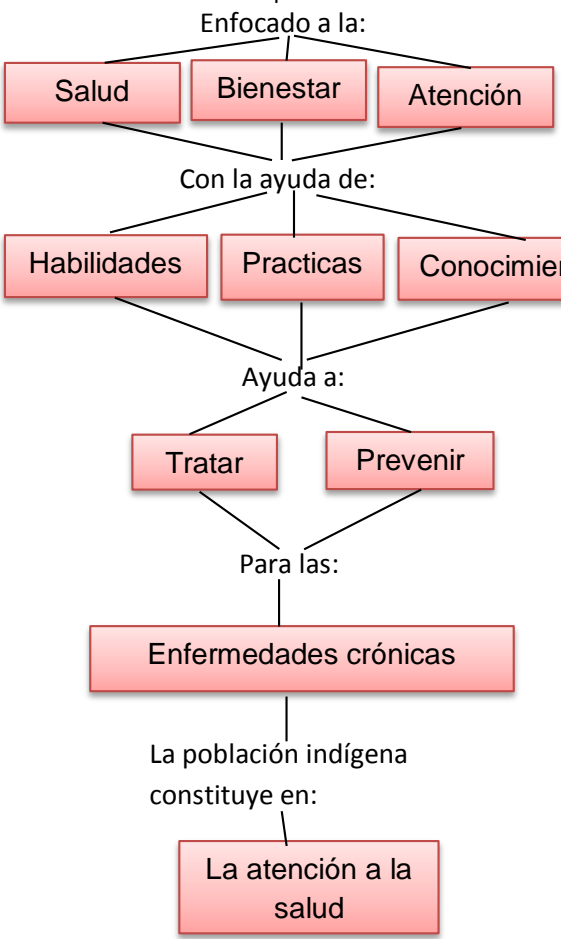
Enfocado a la:

Salud

Bienestar

Atención

Con la ayuda de:

Habilidades

Practicas

Conocimien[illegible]

Ayuda a:

Tratar

Prevenir

Para las:

Enfermedades crónicas

La población indígena constituye en:

La atención a la salud